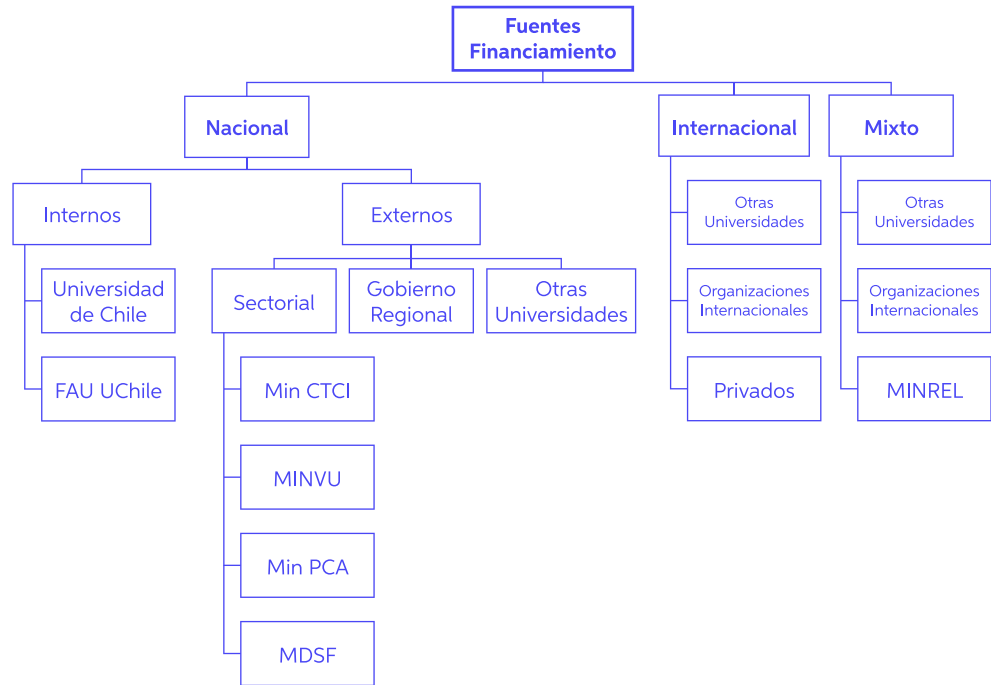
Fuentes Financiamiento

Nacional

Internos

Universidad de Chile

FAU UChile

Externos

Sectorial

Min CTCI

MINVU

Min PCA

MDSF

Gobierno Regional

Otras Universidades

Internacional

Otras Universidades

Organizaciones Internacionales

Privados

Mixto

Otras Universidades

Organizaciones Internacionales

MINREL